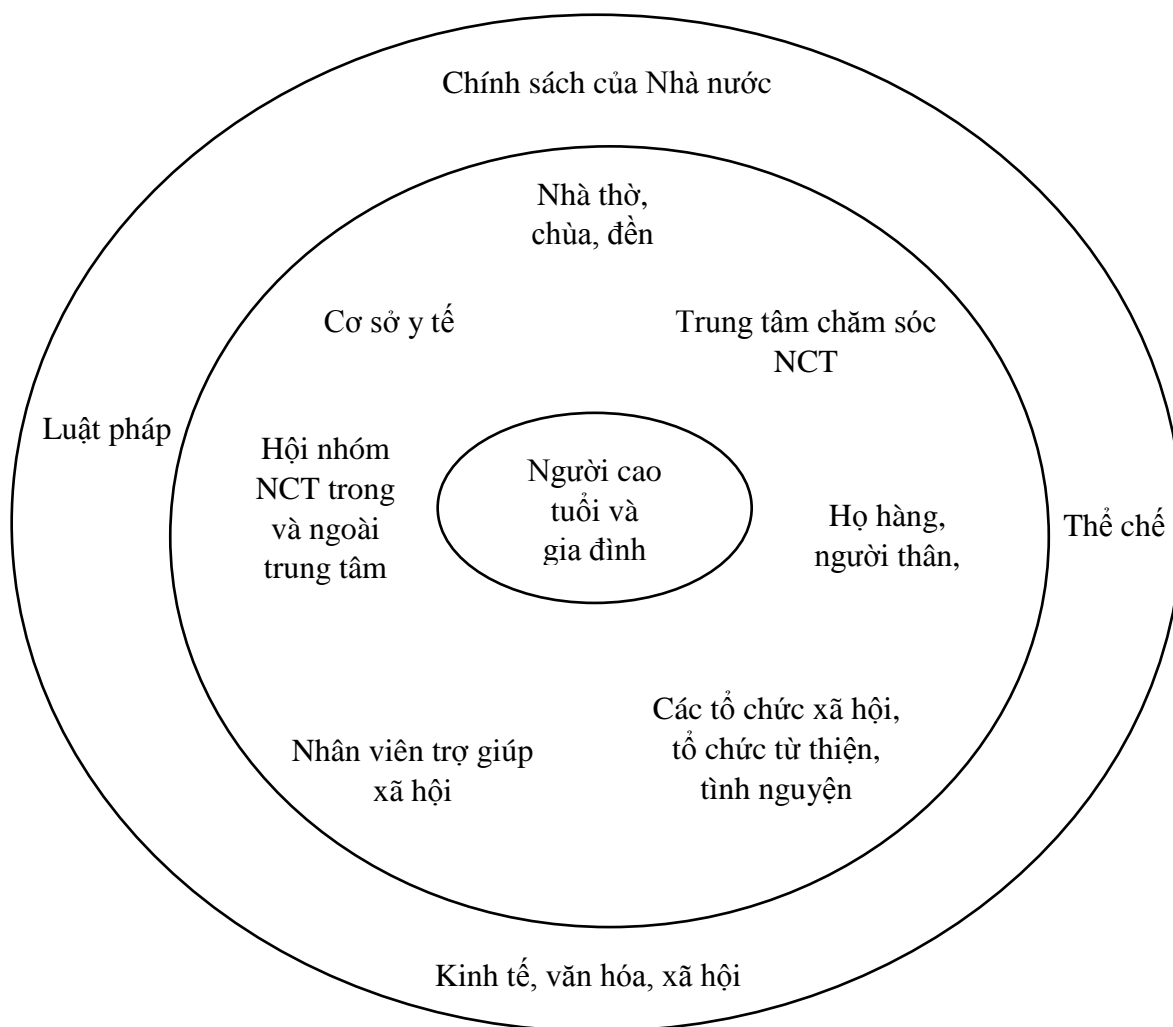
Chính sách của Nhà nước

Nhà thờ, chùa, đền

Cơ sở y tế

Trung tâm chăm sóc NCT

Luật pháp

Hội nhóm NCT trong và ngoài trung tâm

Người cao tuổi và gia đình

Họ hàng, người thân,

Thể chế

Các tổ chức xã hội, tổ chức từ thiện, tình nguyện

Nhân viên trợ giúp xã hội

Kinh tế, văn hóa, xã hội